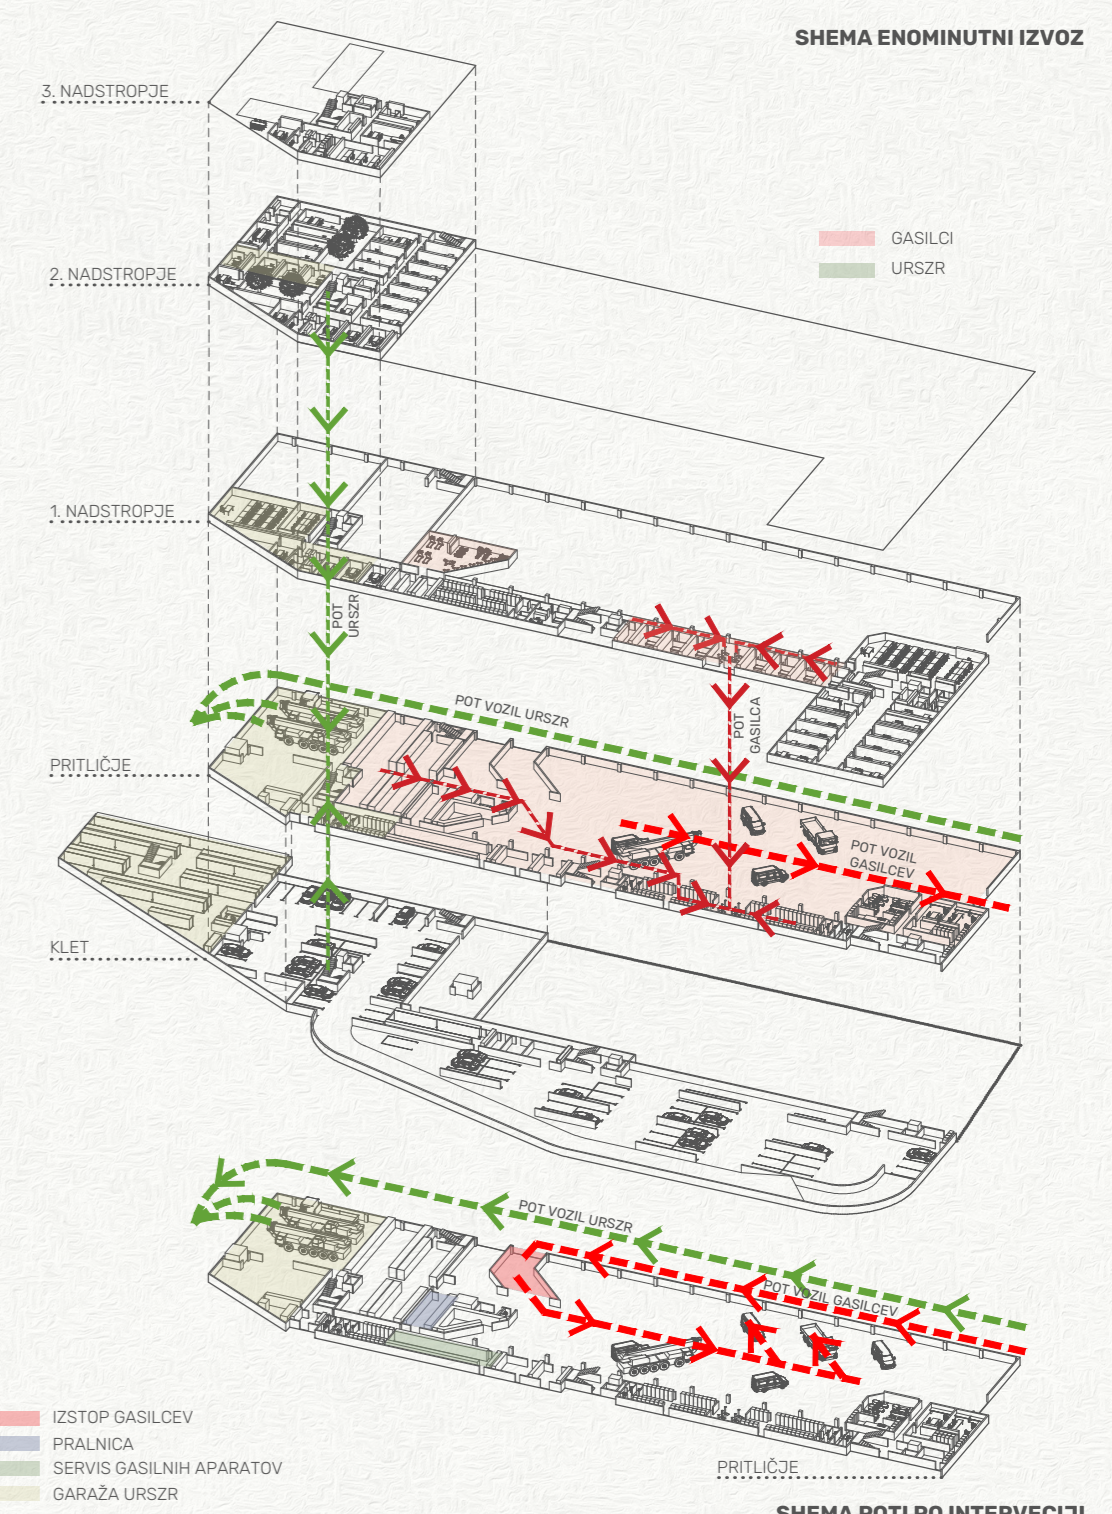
SHEMA ENOMINUTNI IZVOZ

3. NADSTROPJE

2. NADSTROPJE

GASILCI
URSZR

1. NADSTROPJE

POT URSZR

POT GASILCA

POT VOZIL URSZR

PRITLIČJE

POT VOZIL GASILCEV

KLET

POT VOZIL URSZR

POT VOZIL GASILCEV

IZSTOP GASILCEV
PRALNICA
SERVIS GASILNIH APARATOV
GARAŽA URSZR

PRITLIČJE

SHEMA POTI PO INTERVENCIJI